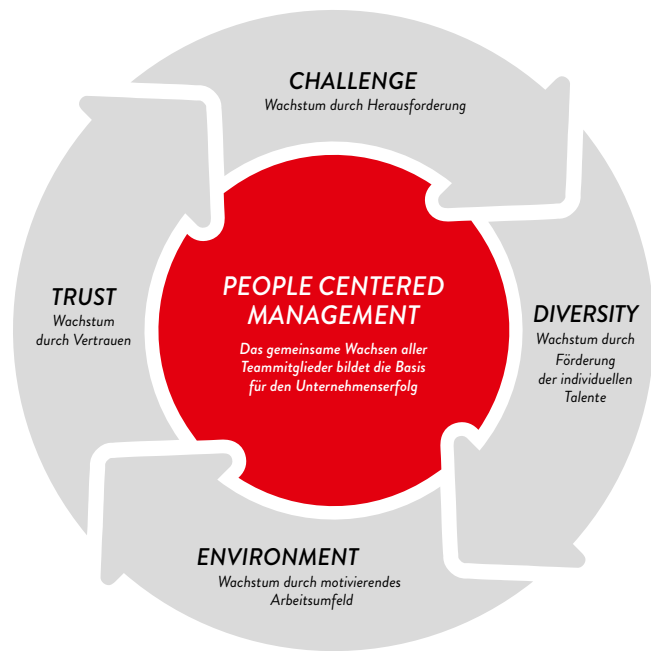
CHALLENGE
Wachstum durch Herausforderung

TRUST
Wachstum durch Vertrauen

PEOPLE CENTERED MANAGEMENT
Das gemeinsame Wachsen aller Teammitglieder bildet die Basis für den Unternehmenserfolg

DIVERSITY
Wachstum durch Förderung der individuellen Talente

ENVIRONMENT
Wachstum durch motivierendes Arbeitsumfeld